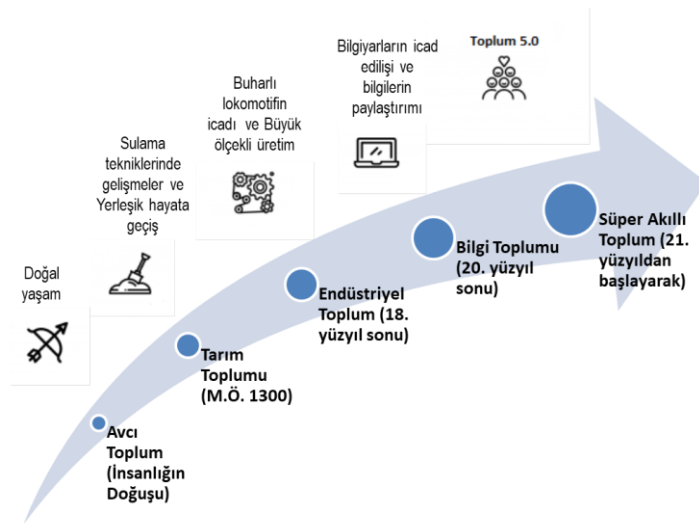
Doğal yaşam

Sulama tekniklerinde gelişmeler ve Yerleşik hayata geçiş

Buharlı lokomotifin icadı ve Büyük ölçekli üretim

Bilgiyarların icad edilişi ve bilgilerin paylaştırımı

Toplum 5.0

Avcı Toplum (İnsanlığın Doğuşu)

Tarım Toplumu (M.Ö. 1300)

Endüstriyel Toplum (18. yüzyıl sonu)

Bilgi Toplumu (20. yüzyıl sonu)

Süper Akıllı Toplum (21. yüzyıldan başlayarak)